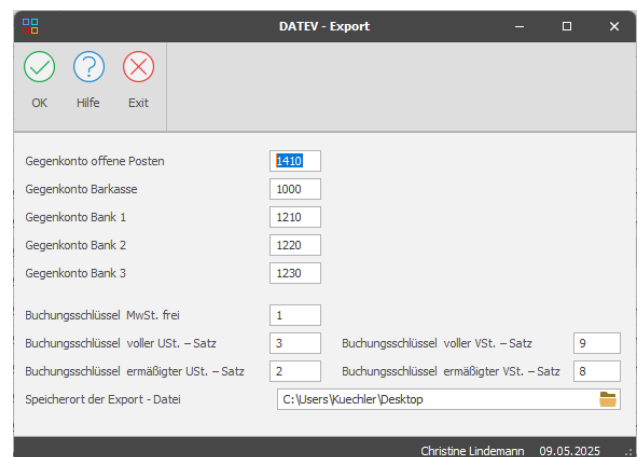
DATEV - Export

OK Hilfe Exit

Gegenkonto offene Posten 1410
Gegenkonto Barkasse 1000
Gegenkonto Bank 1 1210
Gegenkonto Bank 2 1220
Gegenkonto Bank 3 1230

Buchungsschlüssel MwSt. frei 1
Buchungsschlüssel voller USt. – Satz 3
Buchungsschlüssel voller VSt. – Satz 9
Buchungsschlüssel ermäßigter USt. – Satz 2
Buchungsschlüssel ermäßigter VSt. – Satz 8
Speicherort der Export - Datei C:\Users\Kuechler\Desktop

Christine Lindemann 09.05.2025